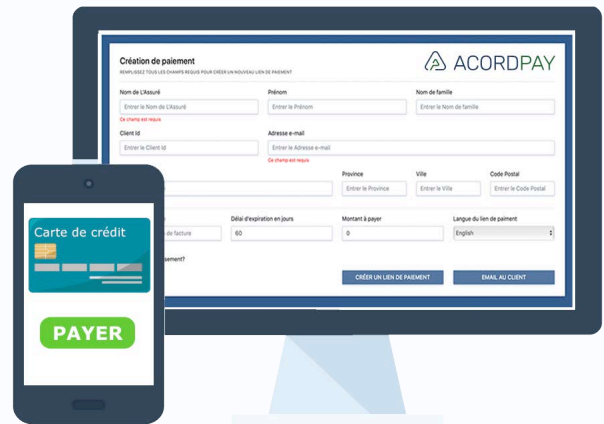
Création de paiement
REMPLISSEZ TOUS LES CHAMPS REQUIS POUR CRÉER UN NOUVEAU LIEN DE PAIEMENT

ACORDPAY

Nom de L'Assuré
Entrer le Nom de L'Assuré
Ce champ est requis

Prénom
Entrer le Prénom

Nom de famille
Entrer le Nom de famille

Client Id
Entrer le Client Id

Adresse e-mail
Entrer le Adresse e-mail
Ce champ est requis

Province
Entrer le Province

Ville
Entrer le Ville

Code Postal
Entrer le Code Postal

de facture

Délai d'expiration en jours
60

Montant à payer
0

Langue du lien de paiement
English

sement?

CRÉER UN LIEN DE PAIEMENT

EMAIL AU CLIENT

Carte de crédit

PAYER